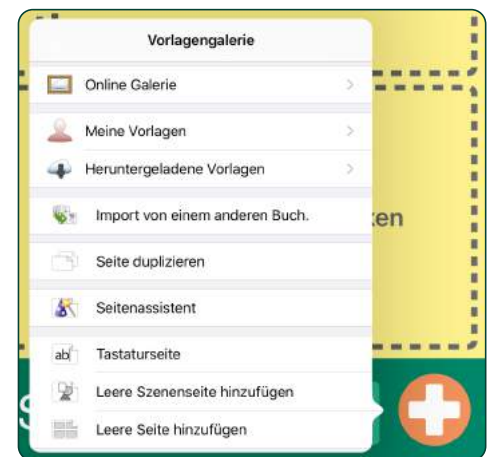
Vorlagengalerie

Online Galerie

Meine Vorlagen

Heruntergeladene Vorlagen

Import von einem anderen Buch.

Seite duplizieren

Seitenassistent

ab Tastaturseite

Leere Szenenseite hinzufügen

Leere Seite hinzufügen

ken